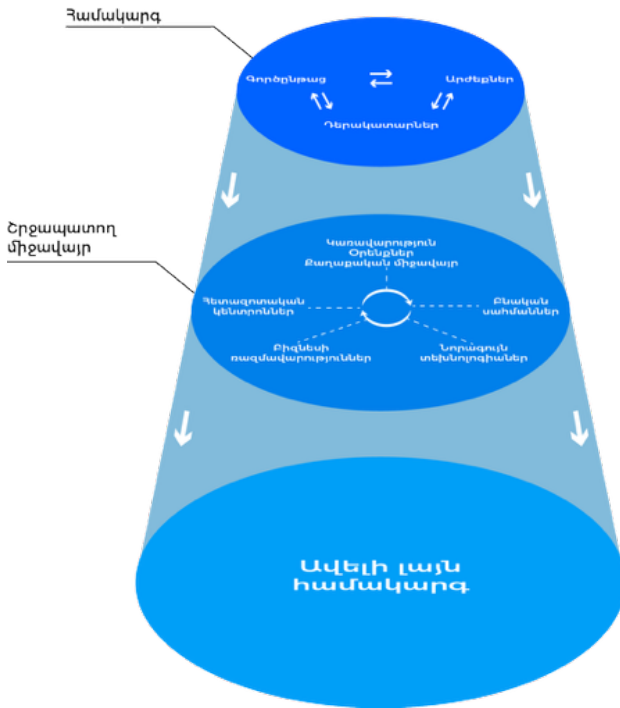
Համակարգ

Գործընթաց

Արժեքներ

Դերակատարներ

Շրջապատող միջավայր

Կառավարություն
Օրենքներ
Քաղաքական միջավայր

Հետազոտական կենտրոններ

Բնական սահմաններ

Բիզնեսի ռազմավարություններ

Նորագույն տեխնոլոգիաներ

Ավելի լայն համակարգ